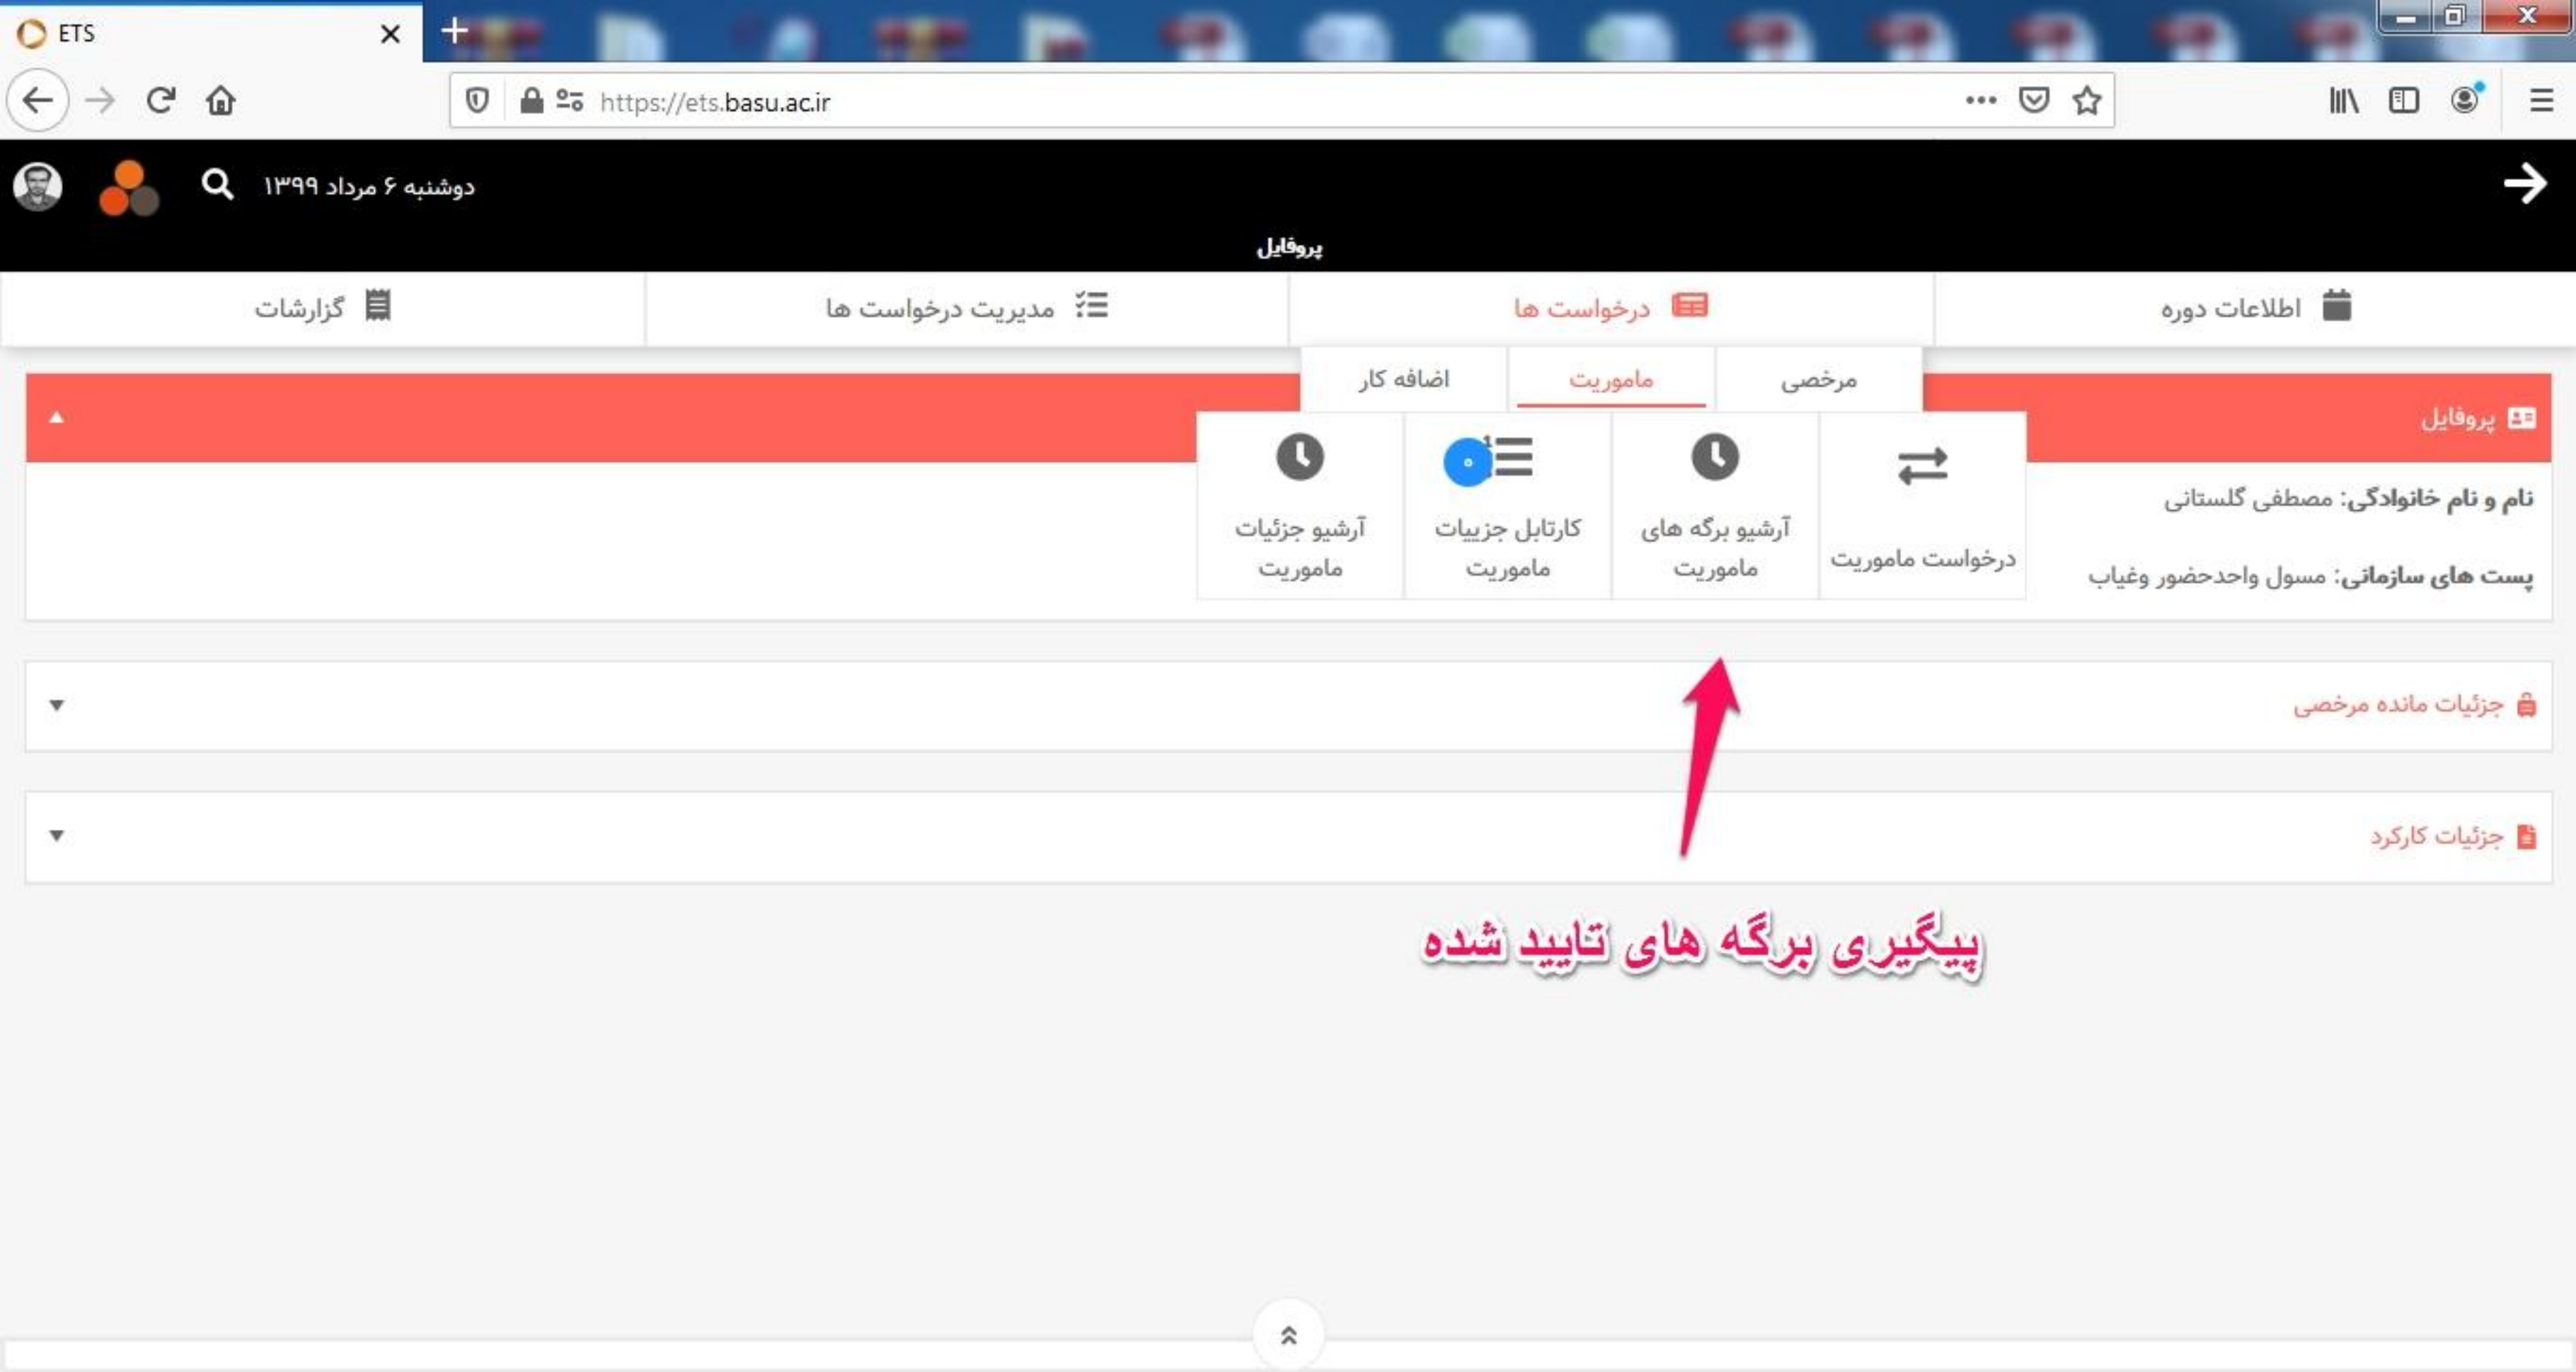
ETS

https://ets.basu.ac.ir

دوشنبه ۶ مرداد ۱۳۹۹

پروفایل

گزارشات

مدیریت درخواست ها

درخواست ها

اطلاعات دوره

اضافه کار

ماموریت

مرخصی

پروفایل

آرشیو جزئیات ماموریت

کارتابل جزییات ماموریت

آرشیو برگه های ماموریت

درخواست ماموریت

نام و نام خانوادگی: مصطفی گلستانی

پست های سازمانی: مسول واحدحضور وغیاب

جزئیات مانده مرخصی

جزئیات کارکرد

پیگیری برگه های تایید شده